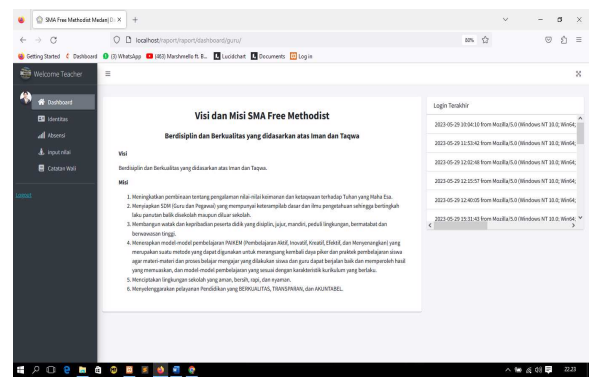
SMA Free Methodist Medan | Dashboard ×   +

localhost/raport/raport/dashboard/guru/

80%

Getting Started   Dashboard   (3) WhatsApp   (463) Marshmello ft. B...   Lucidchart   Documents   Log in

Welcome Teacher

Dashboard
Identitas
Absensi
Input nilai
Catatan Wali

Logout

Visi dan Misi SMA Free Methodist

Berdisiplin dan Berkualitas yang didasarkan atas Iman dan Taqwa

Visi

Berdisiplin dan Berkualitas yang didasarkan atas Iman dan Taqwa.

Misi

1. Meningkatkan pembinaan tentang pengalaman nilai-nilai keimanan dan ketaqwaan terhadap Tuhan yang Maha Esa.
2. Menyiapkan SDM (Guru dan Pegawai) yang mempunyai keterampilab dasar dan ilmu pengetahuan sehingga bertingkah laku panutan baik disekolah maupun diluar sekolah.
3. Membangun watak dan kepribadian peserta didik yang disiplin, jujur, mandiri, peduli lingkungan, bermatabat dan berwawasan tinggi.
4. Menerapkan model-model pembelajaran PAIKEM (Pembelajaran Aktif, Inovatif, Kreatif, Efektif, dan Menyenangkan) yang merupakan suatu metode yang dapat digunakan untuk merangsang kembali daya pikir dan praktek pembelajaran siswa agar materi-materi dan proses belajar mengajar yang dilakukan siswa dan guru dapat berjalan baik dan memperoleh hasil yang memuaskan, dan model-model pembelajaran yang sesuai dengan karakteristik kurikulum yang berlaku.
5. Menciptakan lingkungan sekolah yang aman, bersih, rapi, dan nyaman.
6. Menyelenggarakan pelayanan Pendidikan yang BERKUALITAS, TRANSPARAN, dan AKUNTABEL.

Login Terakhir

2023-05-29 10:04:10 from Mozilla/5.0 (Windows NT 10.0; Win64;
2023-05-29 11:53:42 from Mozilla/5.0 (Windows NT 10.0; Win64;
2023-05-29 12:02:48 from Mozilla/5.0 (Windows NT 10.0; Win64;
2023-05-29 12:15:57 from Mozilla/5.0 (Windows NT 10.0; Win64;
2023-05-29 12:40:05 from Mozilla/5.0 (Windows NT 10.0; Win64;
2023-05-29 15:31:43 from Mozilla/5.0 (Windows NT 10.0; Win64;

22.23